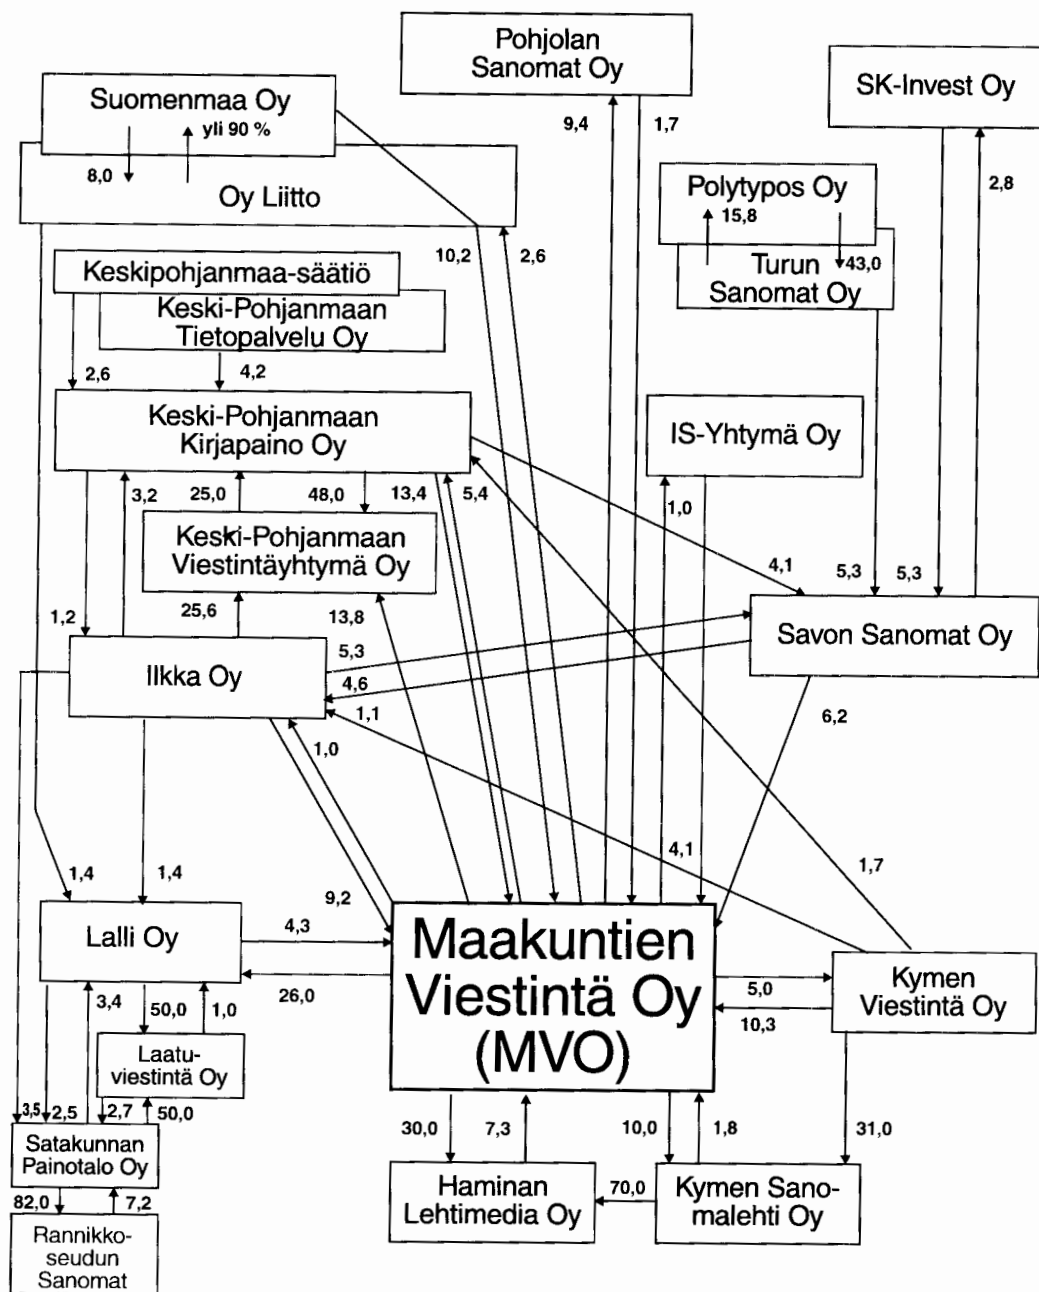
Pohjolan Sanomat Oy

Suomenmaa Oy

SK-Invest Oy

yli 90 %

9,4

1,7

8,0

Oy Liitto

Polytypos Oy

2,8

15,8

10,2

2,6

Turun Sanomat Oy

43,0

Keskipohjanmaa-säätiö

Keski-Pohjanmaan Tietopalvelu Oy

2,6

4,2

Keski-Pohjanmaan Kirjapaino Oy

IS-Yhtymä Oy

3,2

25,0

48,0

13,4

5,4

1,0

Keski-Pohjanmaan Viestintäyhtymä Oy

4,1

5,3

5,3

1,2

25,6

13,8

Savon Sanomat Oy

5,3

Ilkka Oy

4,6

1,1

6,2

1,0

4,1

1,7

1,4

1,4

9,2

Lalli Oy

4,3

Maakuntien Viestintä Oy (MVO)

Kymen Viestintä Oy

26,0

5,0

10,3

3,4

50,0

1,0

Laatuviestintä Oy

3,5

2,5

2,7

50,0

30,0

7,3

10,0

1,8

31,0

Satakunnan Painotalo Oy

Haminan Lehtimedia Oy

70,0

Kymen Sanomalehti Oy

82,0

7,2

Rannikkoseudun Sanomat